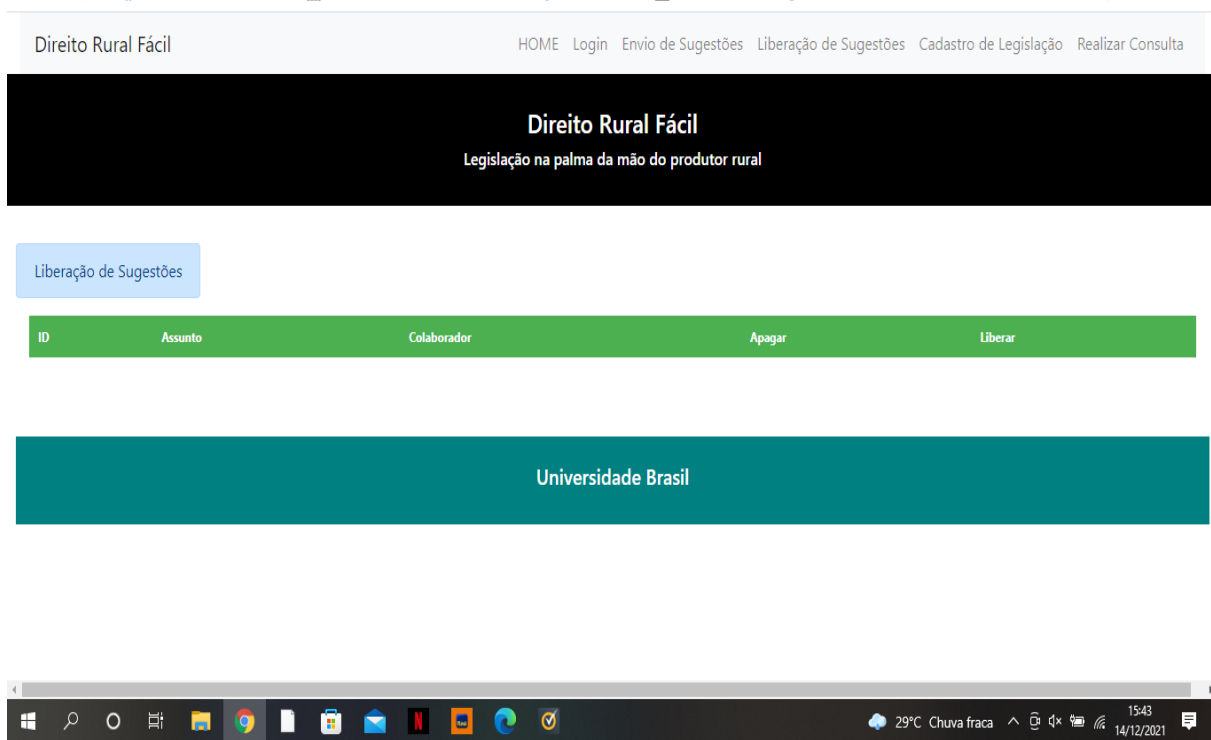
Direito Rural Fácil

HOME Login Envio de Sugestões Liberação de Sugestões Cadastro de Legislação Realizar Consulta

Direito Rural Fácil

Legislação na palma da mão do produtor rural

Liberação de Sugestões

| ID | Assunto | Colaborador | Apagar | Liberar |
|---|---|---|---|---|

Universidade Brasil

29°C Chuva fraca 15:43 14/12/2021